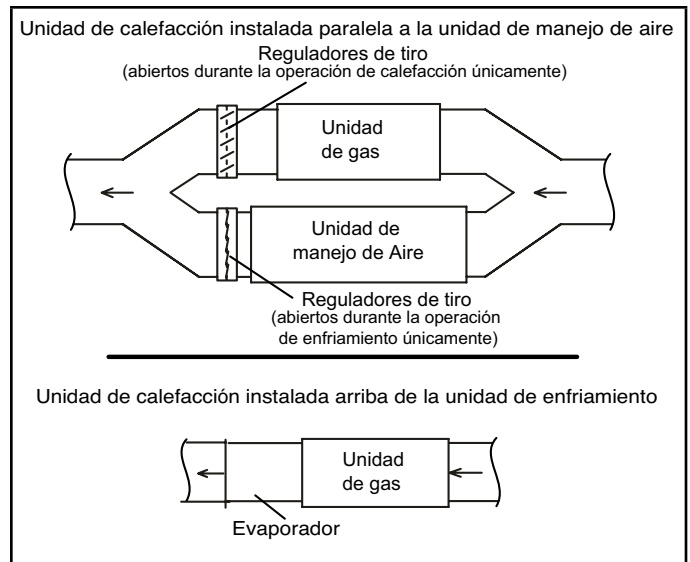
Unidad de calefacción instalada paralela a la unidad de manejo de aire

Reguladores de tiro
(abiertos durante la operación de calefacción únicamente)

Unidad de gas

Unidad de manejo de Aire

Reguladores de tiro
(abiertos durante la operación de enfriamiento únicamente)

Unidad de calefacción instalada arriba de la unidad de enfriamiento

Unidad de gas

Evaporador